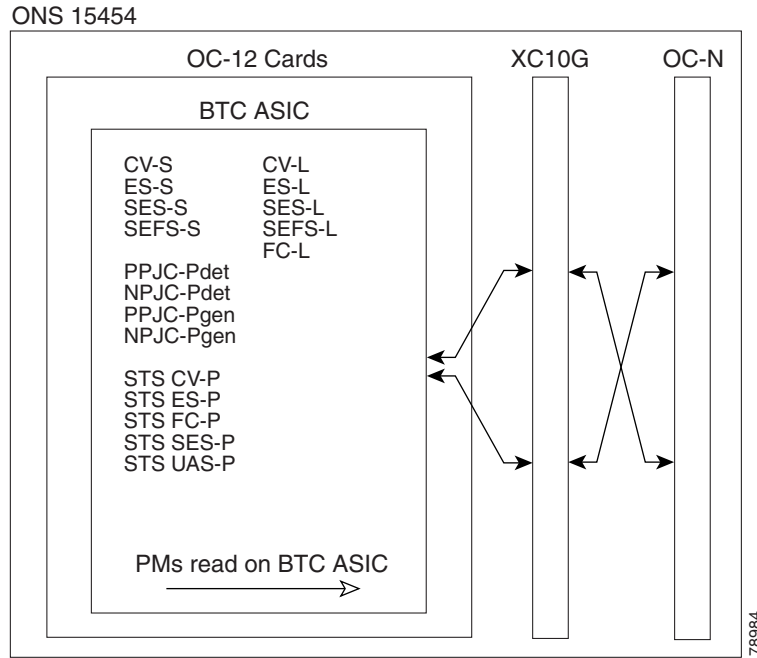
ONS 15454

OC-12 Cards

XC10G

OC-N

BTC ASIC

CV-S
ES-S
SES-S
SEFS-S

CV-L
ES-L
SES-L
SEFS-L
FC-L

PPJC-Pdet
NPJC-Pdet
PPJC-Pgen
NPJC-Pgen

STS CV-P
STS ES-P
STS FC-P
STS SES-P
STS UAS-P

PMs read on BTC ASIC

78984